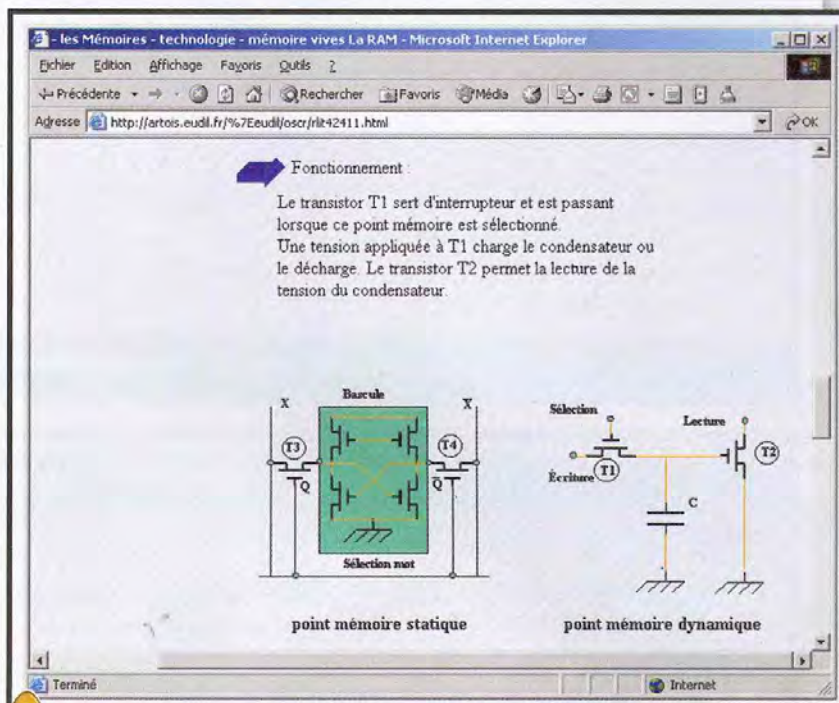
- les Mémoires - technologie - mémoire vives La RAM - Microsoft Internet Explorer

Fichier Edition Affichage Favoris Outils ?

Précédente Rechercher Favoris Média

Adresse http://artois.eudil.fr/%7Eeudil/oscr/rlt42411.html OK

Fonctionnement :

Le transistor T1 sert d'interrupteur et est passant lorsque ce point mémoire est sélectionné.
Une tension appliquée à T1 charge le condensateur ou le décharge. Le transistor T2 permet la lecture de la tension du condensateur.

Bascule

X X

T3 T4

Q $\bar{Q}$

Sélection mot

Sélection

Lecture

T1 T2

Écriture

C

point mémoire statique

point mémoire dynamique

Terminé

Internet